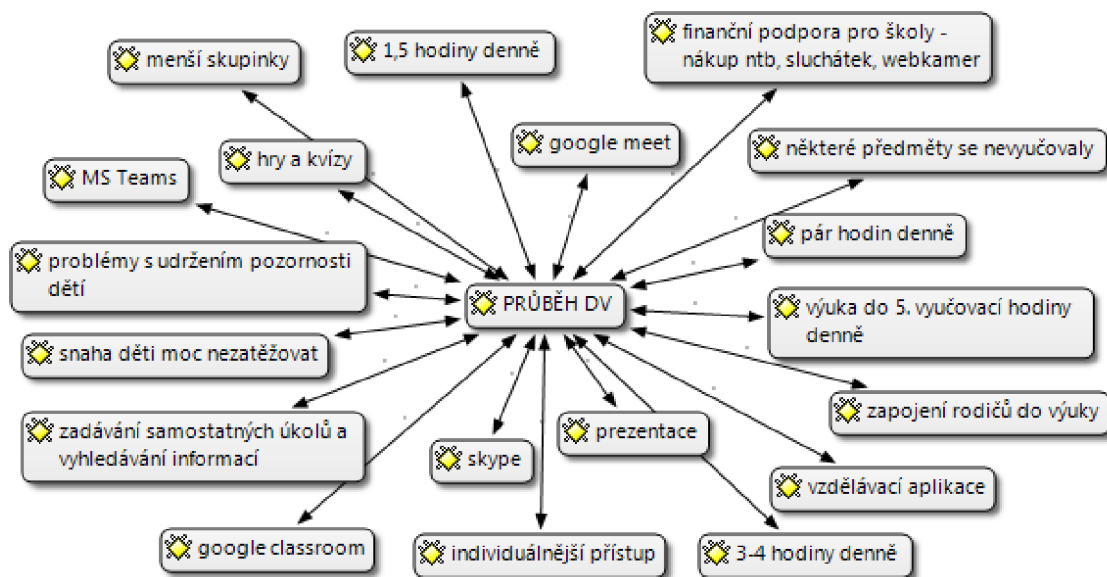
menší skupinky

1,5 hodiny denně

finanční podpora pro školy - nákup ntb, sluchátek, webkamer

google meet

hry a kvízy

MS Teams

některé předměty se nevyučovaly

pár hodin denně

problémy s udržením pozornosti dětí

PRŮBĚH DV

výuka do 5. vyučovací hodiny denně

snaha děti moc nezatěžovat

zapojení rodičů do výuky

zadávání samostatných úkolů a vyhledávání informací

skype

prezentace

vzdělávací aplikace

google classroom

individuálnější přístup

3-4 hodiny denně